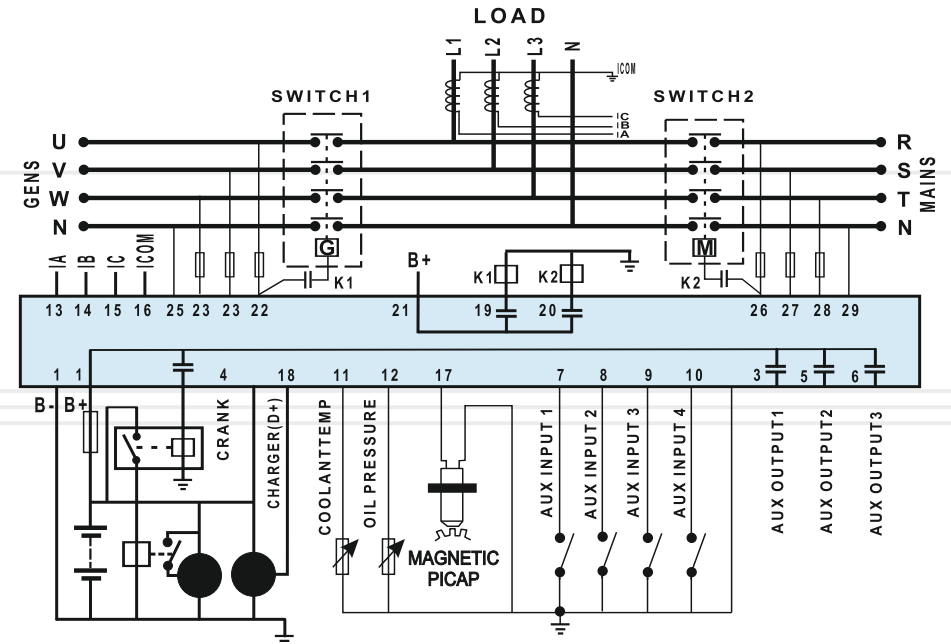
LOAD

L1 L2 L3 N

ICOM

IC
IB
IA

SWITCH1

SWITCH2

GENS

U
V
W
N

R
S
T
N

MAINS

G

M

K1

K2

B+

K1 K2

IA IB IC ICOM

13 14 15 16 25 23 23 22 21 19 20 26 27 28 29

1 1 4 18 11 12 17 7 8 9 10 3 5 6

B- B+

CRANK

CHARGER(D+)

COOLANTTEMP

OIL PRESSURE

MAGNETIC PICAP

AUX INPUT 1
AUX INPUT 2
AUX INPUT 3
AUX INPUT 4

AUX OUTPUT1
AUX OUTPUT2
AUX OUTPUT3